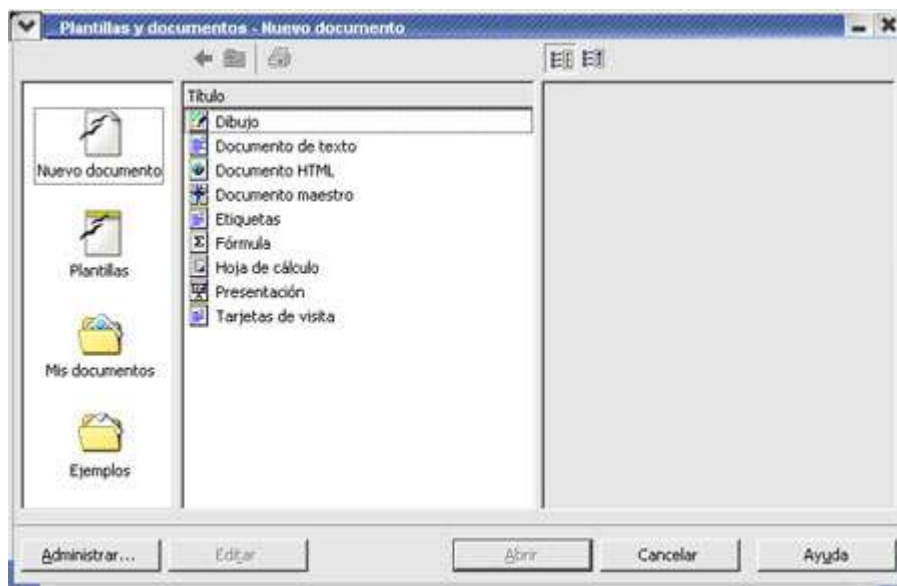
Plantillas y documentos - Nuevo documento

Nuevo documento

Plantillas

Mis documentos

Ejemplos

Título

Dibujo
Documento de texto
Documento HTML
Documento maestro
Etiquetas
Fórmula
Hoja de cálculo
Presentación
Tarjetas de visita

Administrar...
Editar
Abrir
Cancelar
Ayuda